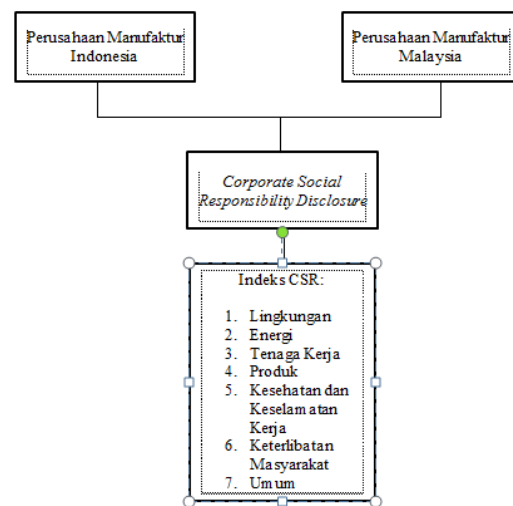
Perusahaan Manufaktur Indonesia

Perusahaan Manufaktur Malaysia

Corporate Social Responsibility Disclosure

Indeks CSR:

1. Lingkungan
2. Energi
3. Tenaga Kerja
4. Produk
5. Kesehatan dan Keselamatan Kerja
6. Keterlibatan Masyarakat
7. Umum